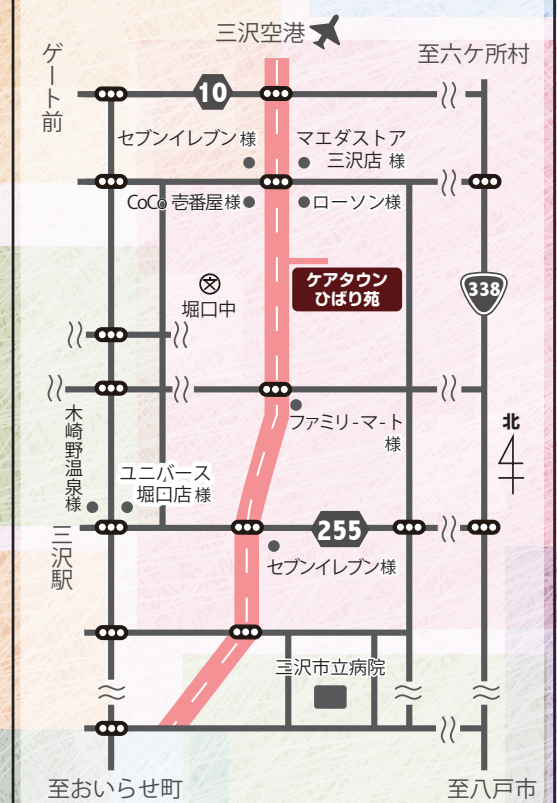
三沢空港

至六ケ所村

ゲート前

10

セブンイレブン様

マエダストア 三沢店 様

CoCo壱番屋様

ローソン様

ケアタウン ひばり苑

338

堀口中

ファミリーマート様

北

木崎野温泉様

ユニバース 堀口店 様

三沢駅

255

セブンイレブン様

三沢市立病院

至おいらせ町

至八戸市